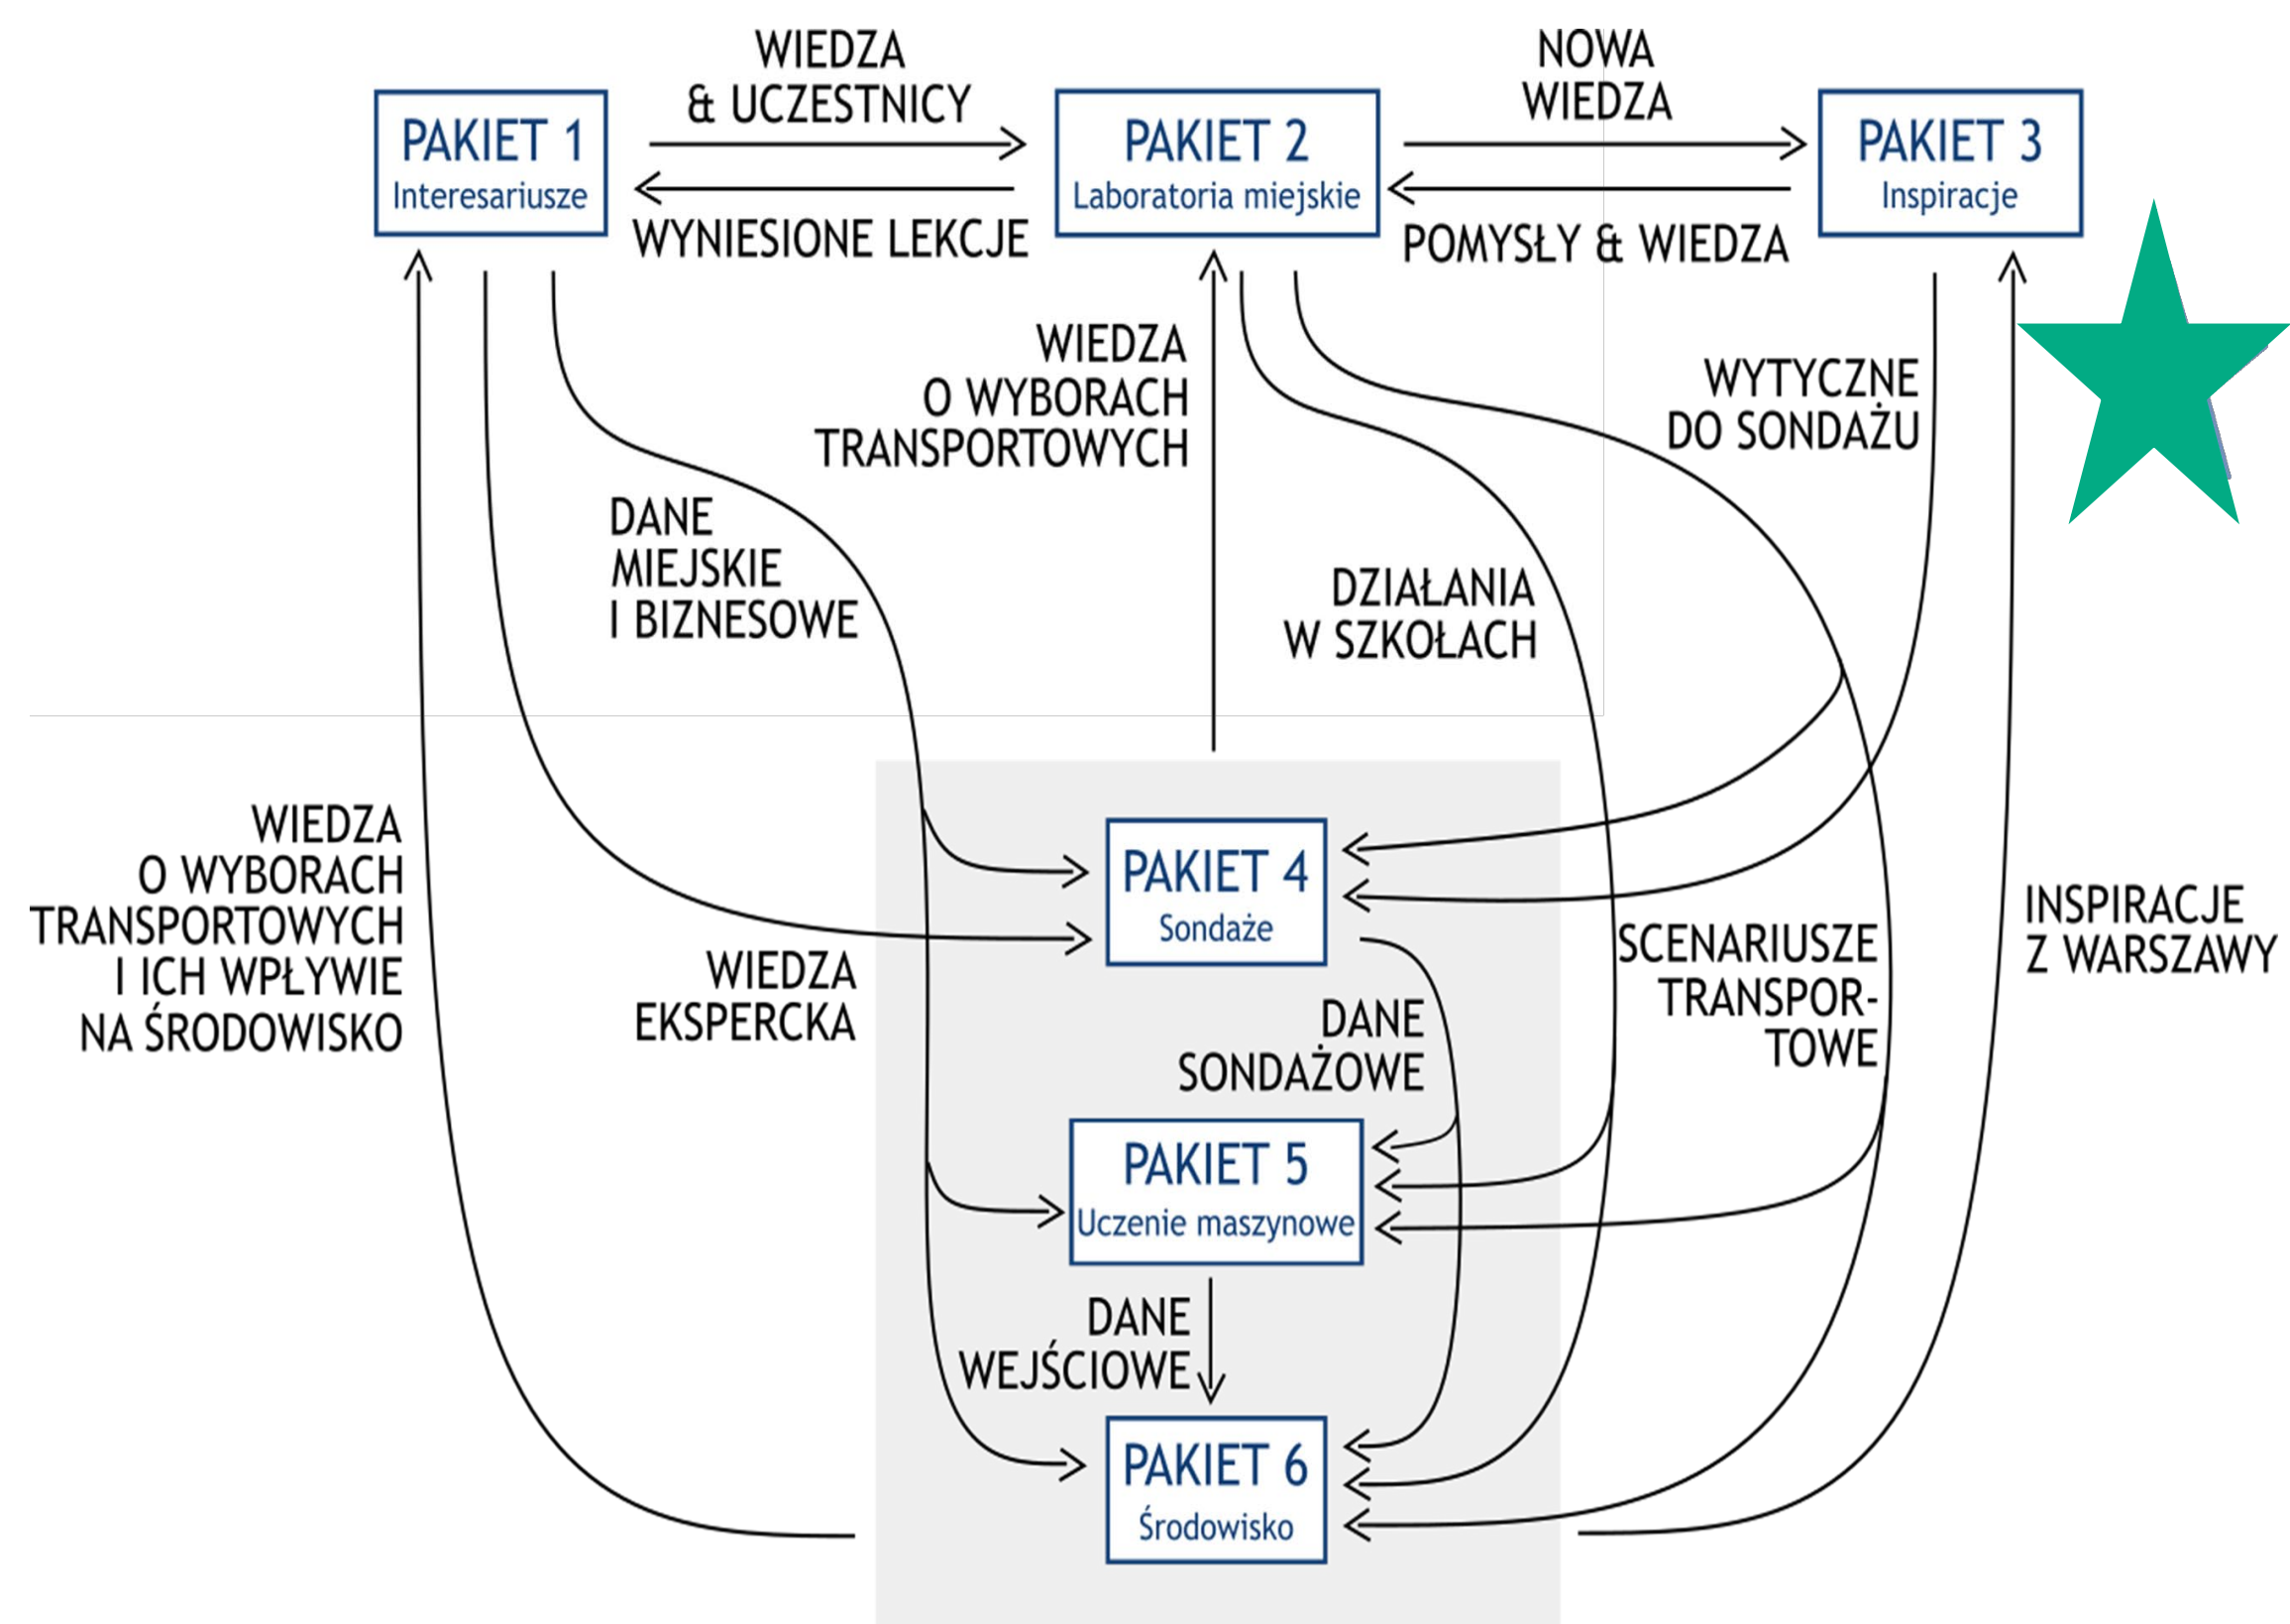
PAKIET 1
Interesariusze

WIEDZA
& UCZESTNICY

WYNIESIONE LEKCJE

PAKIET 2
Laboratoria miejskie

NOWA
WIEDZA

POMYSŁY & WIEDZA

PAKIET 3
Inspiracje

WIEDZA
O WYBORACH
TRANSPORTOWYCH

DANE
MIEJSKIE
I BIZNESOWE

DZIAŁANIA
W SZKOŁACH

WYTYCZNE
DO SONDAŻU

WIEDZA
O WYBORACH
TRANSPORTOWYCH
I ICH WPŁYWIE
NA ŚRODOWISKO

WIEDZA
EKSPERCKA

PAKIET 4
Sondaże

DANE
SONDAŻOWE

SCENARIUSZE
TRANSPORTOWE

INSPIRACJE
Z WARSZAWY

PAKIET 5
Uczenie maszynowe

DANE
WEJŚCIOWE

PAKIET 6
Środowisko